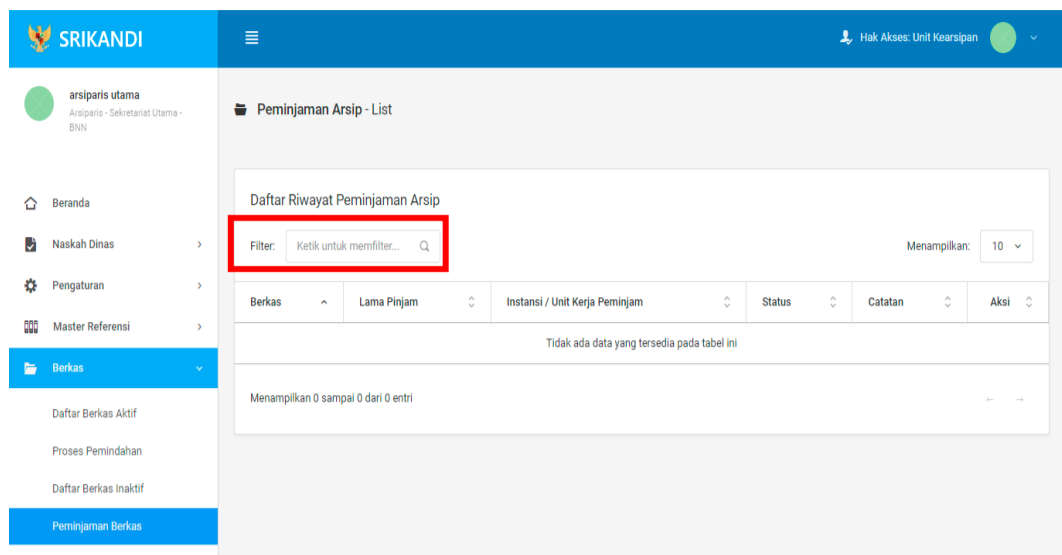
SRIKANDI

Hak Akses: Unit Kearsipan

arsiparis utama
Arsiparis - Sekretariat Utama - BNN

Beranda
Naskah Dinas
Pengaturan
Master Referensi
Berkas
Daftar Berkas Aktif
Proses Pemindahan
Daftar Berkas Inaktif
Peminjaman Berkas

Peminjaman Arsip - List

Daftar Riwayat Peminjaman Arsip

Filter: Ketik untuk memfilter...

Menampilkan: 10

| Berkas | Lama Pinjam | Instansi / Unit Kerja Peminjam | Status | Catatan | Aksi |
|---|---|---|---|---|---|
| Tidak ada data yang tersedia pada tabel ini | | | | | |

Menampilkan 0 sampai 0 dari 0 entri

← →